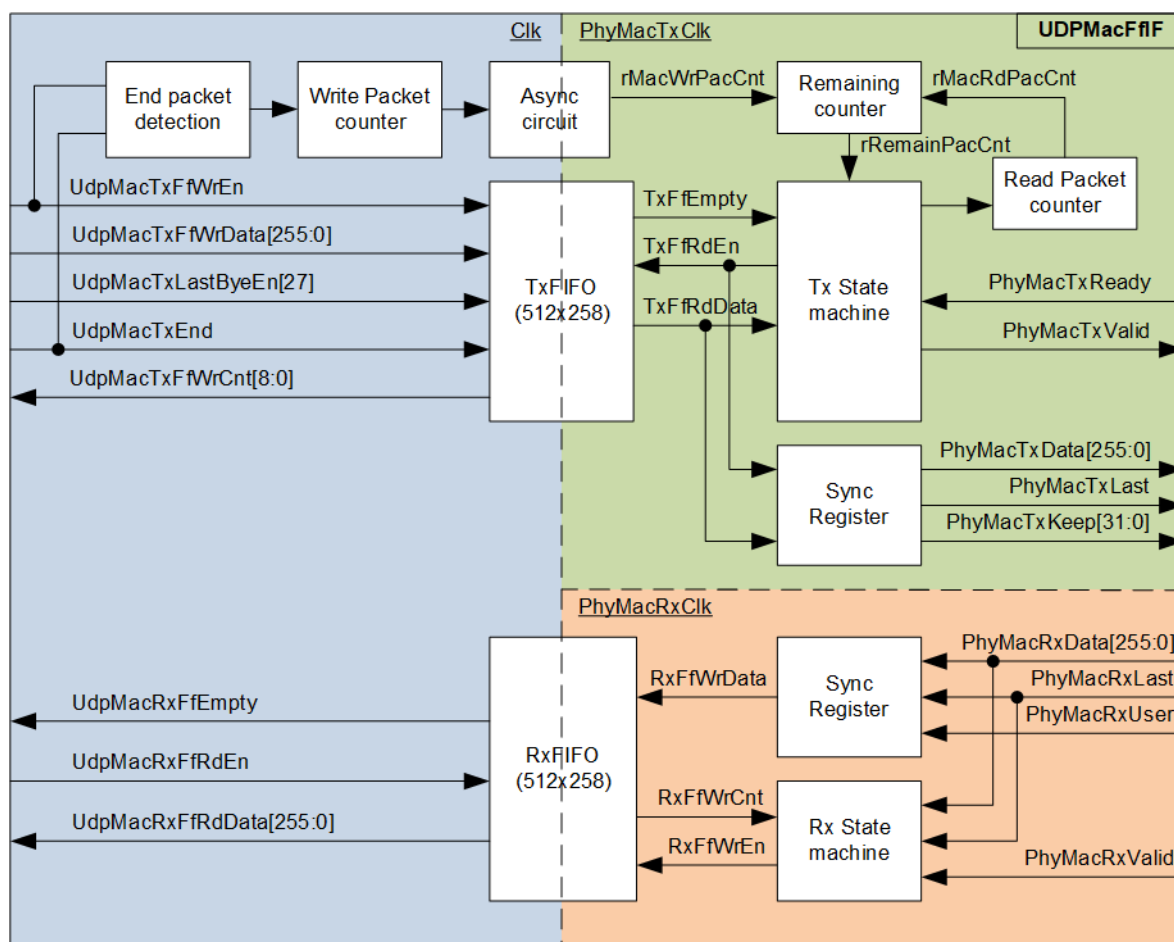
Clk
PhyMacTxClk
UDPMacFfIF

End packet detection
Write Packet counter
Async circuit
rMacWrPacCnt
Remaining counter
rMacRdPacCnt
rRemainPacCnt
Read Packet counter

UdpMacTxFfWrEn
UdpMacTxFfWrData[255:0]
UdpMacTxLastByeEn[27]
UdpMacTxEnd
UdpMacTxFfWrCnt[8:0]

TxFIFO (512x258)
TxFfEmpty
TxFfRdEn
TxFfRdData
Tx State machine
PhyMacTxReady
PhyMacTxValid

Sync Register
PhyMacTxData[255:0]
PhyMacTxLast
PhyMacTxKeep[31:0]

PhyMacRxClk
PhyMacRxData[255:0]
PhyMacRxLast
PhyMacRxUser
RxFfWrData
Sync Register
UdpMacRxFfEmpty
UdpMacRxFfRdEn
UdpMacRxFfRdData[255:0]
RxFIFO (512x258)
RxFfWrCnt
RxFfWrEn
Rx State machine
PhyMacRxValid